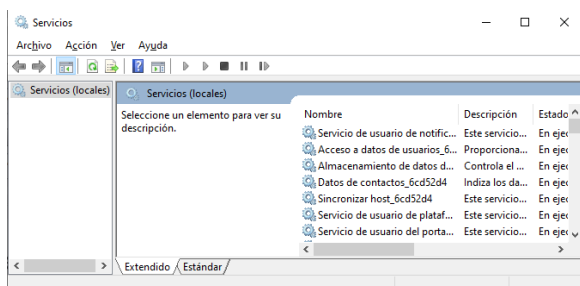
Servicios

Archivo Acción Ver Ayuda

Servicios (locales)

Servicios (locales)

Seleccione un elemento para ver su descripción.

| Nombre | Descripción | Estado |
|---|---|---|
| Servicio de usuario de notific... | Este servicio... | En ejec |
| Acceso a datos de usuarios_6... | Proporciona... | En ejec |
| Almacenamiento de datos d... | Controla el ... | En ejec |
| Datos de contactos_6cd52d4 | Indiza los da... | En ejec |
| Sincronizar host_6cd52d4 | Este servicio... | En ejec |
| Servicio de usuario de plataf... | Este servicio... | En ejec |
| Servicio de usuario del porta... | Este servicio... | En ejec |

Extendido Estándar